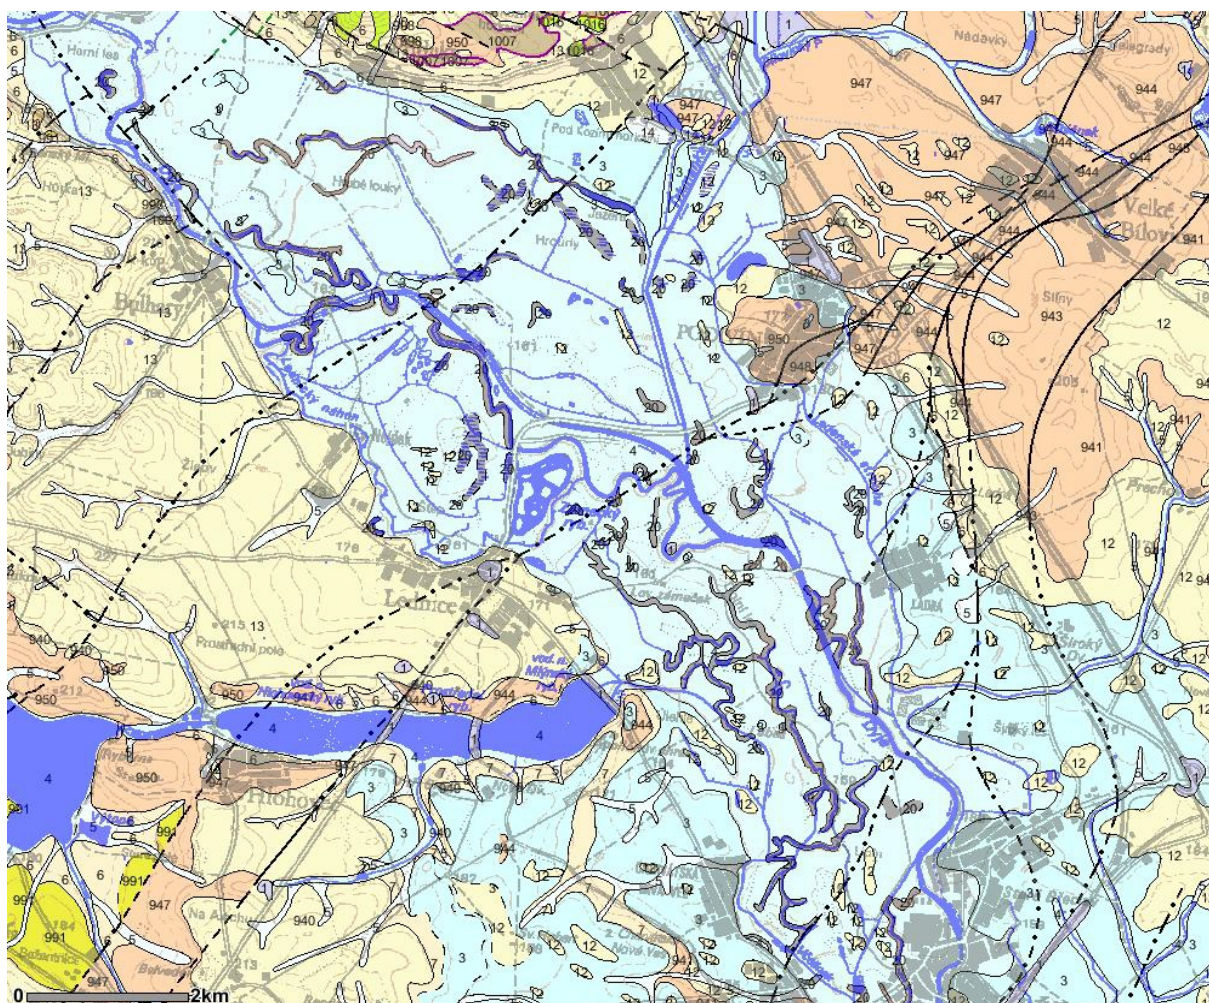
Horní les
Nádavky
Hlubé louky
Pod Kozím horkem
Jazero
Hrouny
Velké Bílovice
Bulhary
Lednice
Prostřední polé
Nesyt
Mlýnský ryb.
Hlohovec
Slány
Lednice zámeček
Lány
Široký
Na Anténách
Belvedér
Nová Ves
Vrbice
2km
0
947
944
943
941
950
1007
948
940
991
13
12
20
6
5
4
3
1